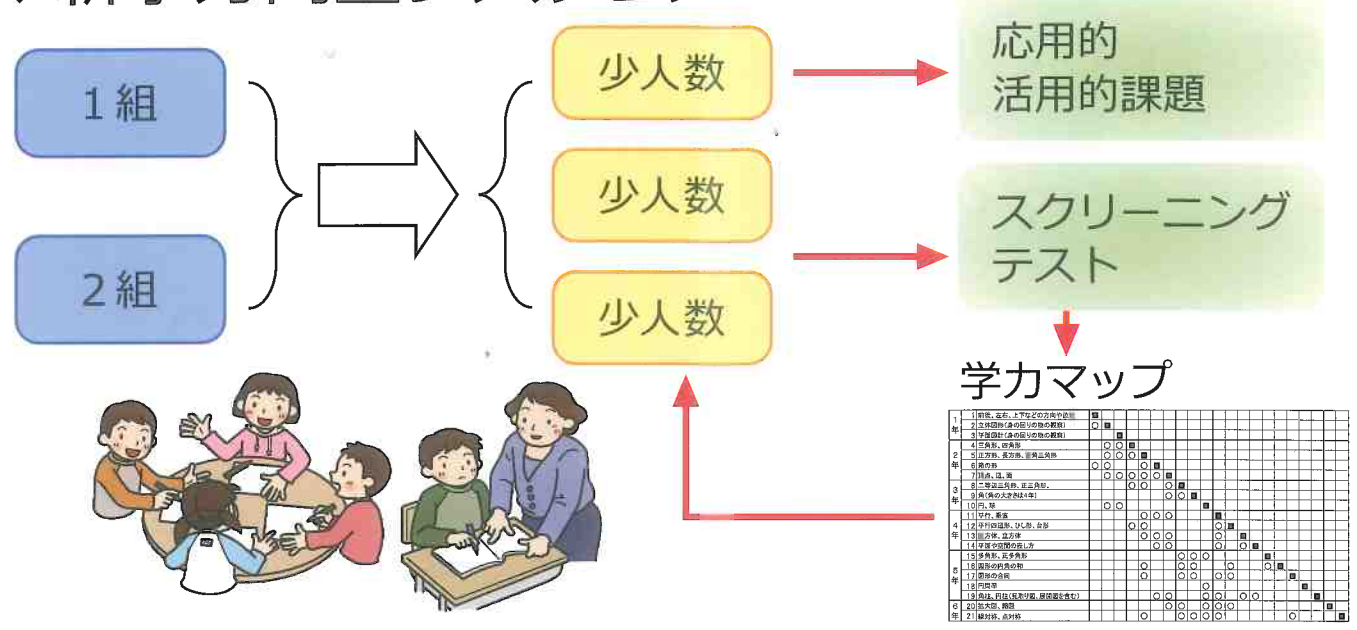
1組

2組

少人数

少人数

少人数

応用的
活用的課題

スクリーニング
テスト

学力マップ

| 学年 | 番号 | 内容 |
|---|---|---|
| 1年 | 1 | 前後、左右、上下などの方向や位置 |
| | 2 | 立体図形(身の回りの物の観察) |
| | 3 | 平面図形(身の回りの物の観察) |
| 2年 | 4 | 三角形、四角形 |
| | 5 | 正方形、長方形、直角三角形 |
| | 6 | 箱の形 |
| 3年 | 7 | 頂点、辺、面 |
| | 8 | 二等辺三角形、正三角形 |
| | 9 | 角(角の大きさは4年) |
| | 10 | 円、球 |
| 4年 | 11 | 垂直、平行 |
| | 12 | 平行四辺形、ひし形、台形 |
| | 13 | 立方体、直方体 |
| | 14 | 平面や空間の位置の表し方 |
| 5年 | 15 | 多角形、正多角形 |
| | 16 | 図形の内角の和 |
| | 17 | 図形の合同 |
| | 18 | 円周率 |
| | 19 | 角柱、円柱(見取り図、展開図を含む) |
| 6年 | 20 | 拡大図、縮図 |
| | 21 | 線対称、点対称 |